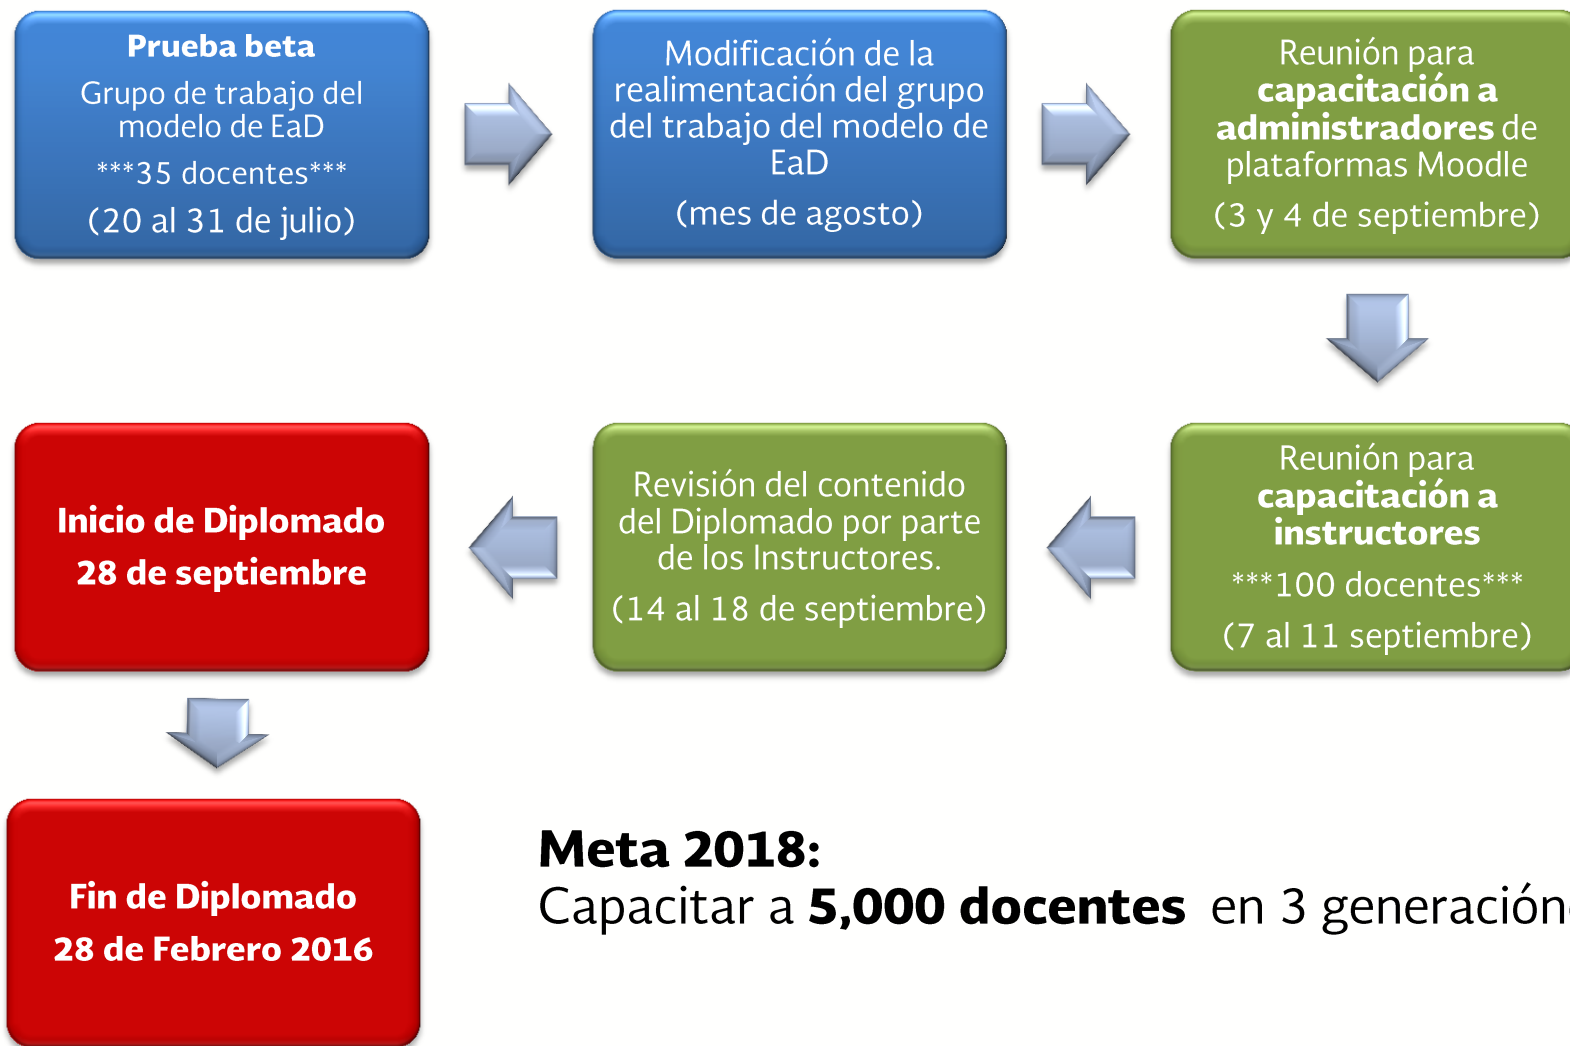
Prueba beta

Grupo de trabajo del modelo de EaD

***35 docentes***

(20 al 31 de julio)

Modificación de la realimentación del grupo del trabajo del modelo de EaD

(mes de agosto)

Reunión para **capacitación a administradores** de plataformas Moodle

(3 y 4 de septiembre)

Reunión para **capacitación a instructores**

***100 docentes***

(7 al 11 septiembre)

Revisión del contenido del Diplomado por parte de los Instructores.

(14 al 18 de septiembre)

Inicio de Diplomado

28 de septiembre

Fin de Diplomado

28 de Febrero 2016

**Meta 2018:**
Capacitar a **5,000 docentes** en 3 generación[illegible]